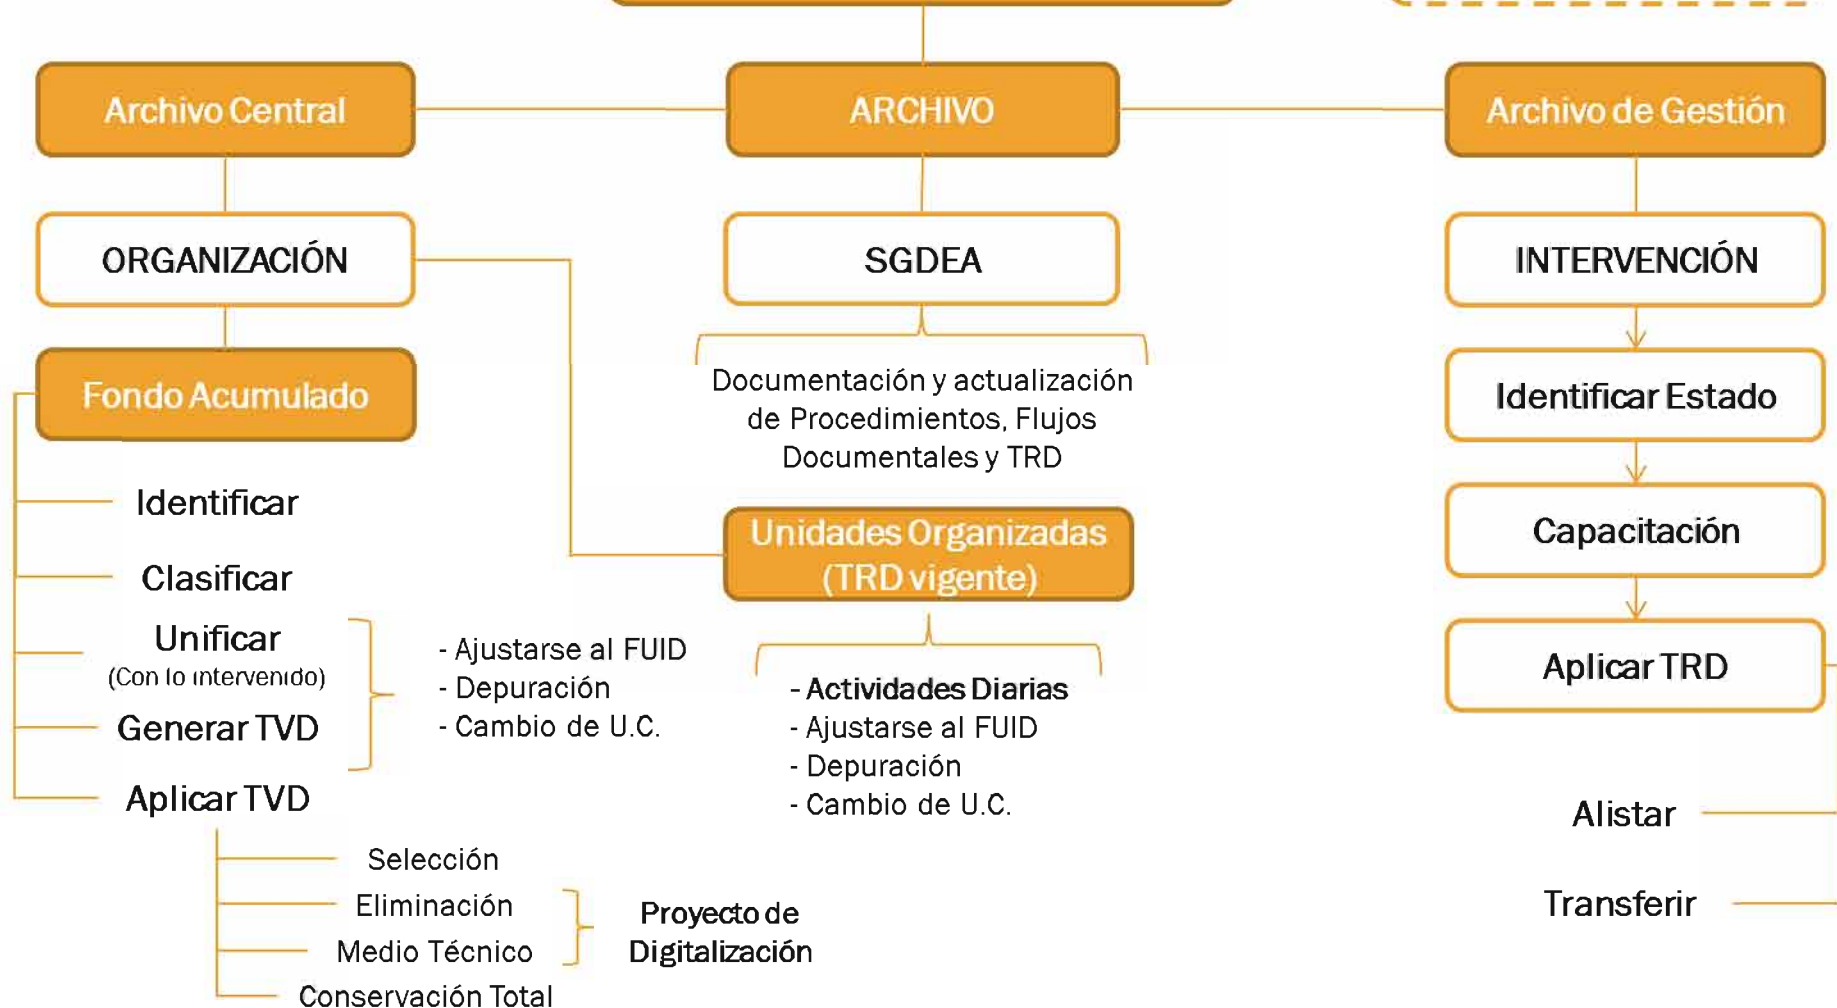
Archivo Central

ARCHIVO

Archivo de Gestión

ORGANIZACIÓN

SGDEA

INTERVENCIÓN

Fondo Acumulado

Documentación y actualización de Procedimientos, Flujos Documentales y TRD

Identificar Estado

Identificar

Clasificar

Unificar
(Con lo intervenido)

Generar TVD

Aplicar TVD

Unidades Organizadas (TRD vigente)

Capacitación

Aplicar TRD

- Ajustarse al FUID
- Depuración
- Cambio de U.C.

- Actividades Diarias
- Ajustarse al FUID
- Depuración
- Cambio de U.C.

Alistar

Transferir

Selección
Eliminación
Medio Técnico
Conservación Total

Proyecto de Digitalización